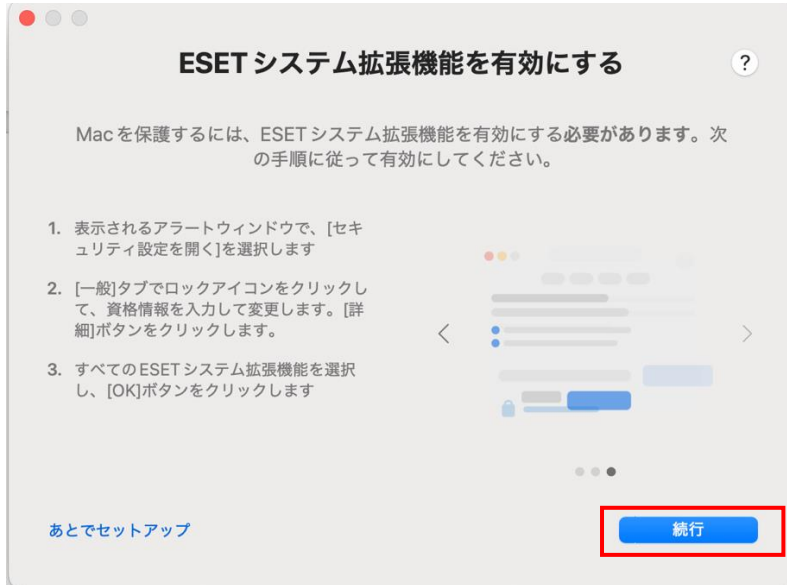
ESET システム拡張機能を有効にする

?

Macを保護するには、ESET システム拡張機能を有効にする必要があります。次の手順に従って有効にしてください。

1. 表示されるアラートウィンドウで、[セキュリティ設定を開く]を選択します

2. [一般]タブでロックアイコンをクリックして、資格情報を入力して変更します。[詳細]ボタンをクリックします。

3. すべてのESET システム拡張機能を選択し、[OK]ボタンをクリックします

あとでセットアップ

続行